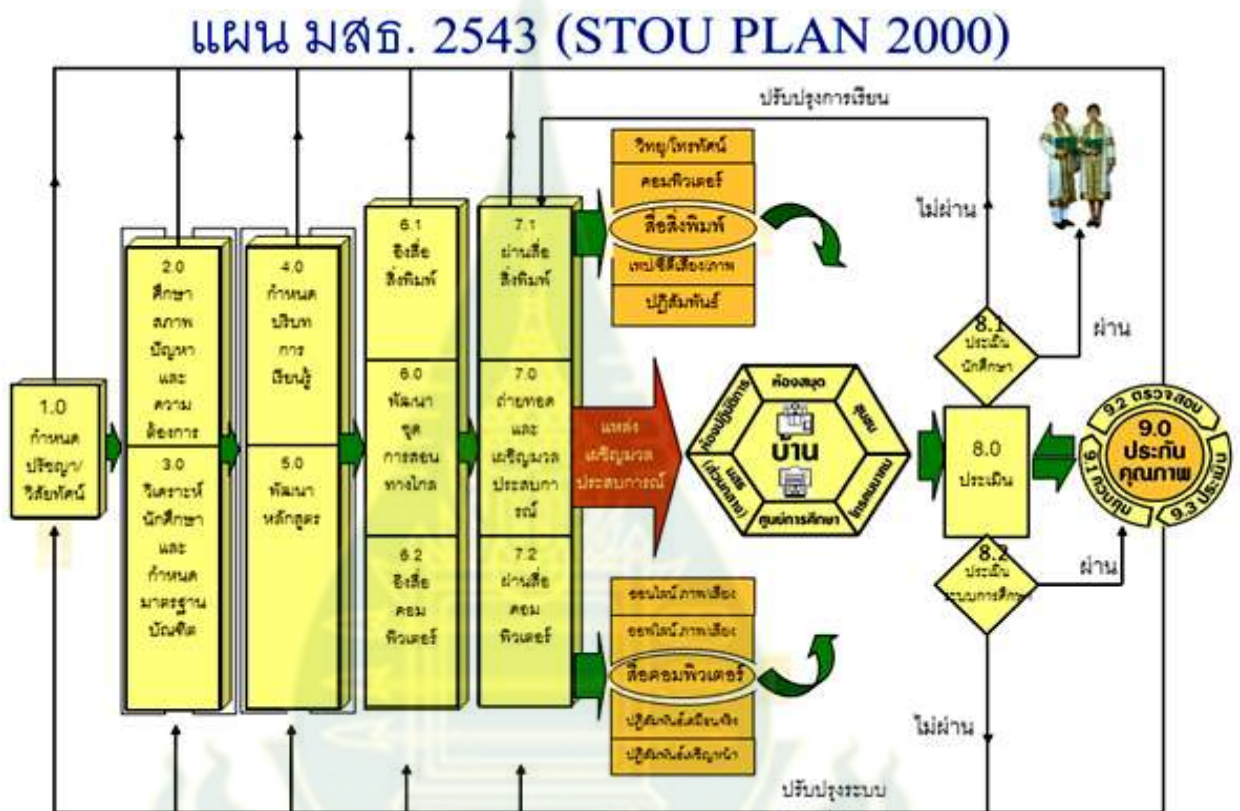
แผน มสธ. 2543 (STOU PLAN 2000)

ปรับปรุงการเรียน

1.0 กำหนดปรัชญา/วิสัยทัศน์

2.0 ศึกษาสภาพปัญหาและความต้องการ

3.0 วิเคราะห์นักศึกษาและกำหนดมาตรฐานบัณฑิต

4.0 กำหนดบริบทการเรียนรู้

5.0 พัฒนาหลักสูตร

6.1 อิงสื่อสิ่งพิมพ์

6.0 พัฒนาชุดการสอนทางไกล

6.2 อิงสื่อคอมพิวเตอร์

7.1 ผ่านสื่อสิ่งพิมพ์

7.0 ถ่ายทอดและเสริมมวลประสบการณ์

7.2 ผ่านสื่อคอมพิวเตอร์

วิทยุ/โทรทัศน์

คอมพิวเตอร์

สื่อสิ่งพิมพ์

เทปซีดีเสียงภาพ

ปฏิสัมพันธ์

แหล่งเสริมมวลประสบการณ์

ห้องสมุด

สื่อ

โทรคมนาคม

ศูนย์การศึกษา

ผลิ (ส่วนกลาง)

ห้องปฏิบัติการ

บ้าน

ออนไลน์ ภาพ/เสียง

ออฟไลน์ ภาพ/เสียง

สื่อคอมพิวเตอร์

ปฏิสัมพันธ์เสมือนจริง

ปฏิสัมพันธ์อัจฉริยะ

ไม่ผ่าน

8.1 ประเมินนักศึกษา

ผ่าน

8.0 ประเมิน

8.2 ประเมินระบบการศึกษา

ผ่าน

ไม่ผ่าน

9.0 ประกันคุณภาพ

9.1 ควบคุม

9.2 ตรวจสอบ

9.3 ประเมิน

ปรับปรุงระบบ